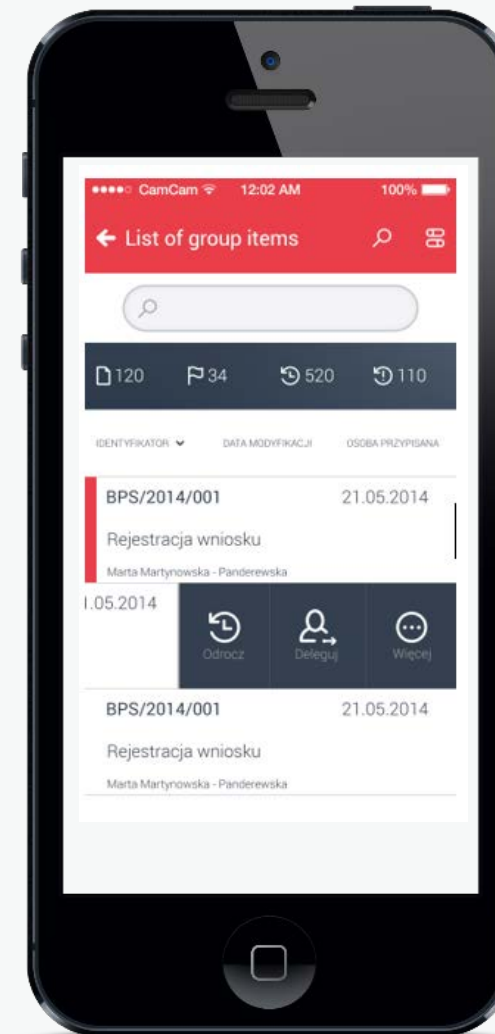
●●●●○ CamCam 12:02 AM 100%

← List of group items

120 34 520 110

IDENTYFIKATOR DATA MODYFIKACJI OSOBA PRZYPISANA

BPS/2014/001 21.05.2014

Rejestracja wniosku

Marta Martynowska - Panderewska

1.05.2014

Odrocz Deleguj Więcej

BPS/2014/001 21.05.2014

Rejestracja wniosku

Marta Martynowska - Panderewska